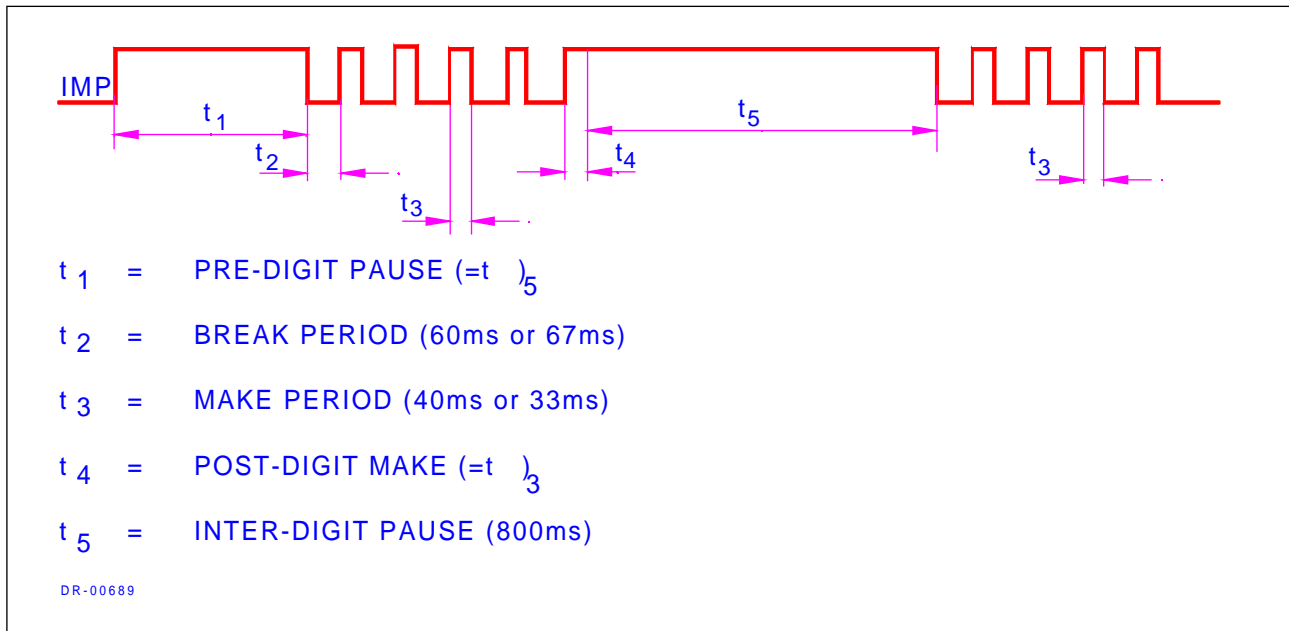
IMP

$t_1$

$t_2$

$t_3$

$t_4$

$t_5$

$t_3$

$t_1$ = PRE-DIGIT PAUSE (=$t_5$)

$t_2$ = BREAK PERIOD (60ms or 67ms)

$t_3$ = MAKE PERIOD (40ms or 33ms)

$t_4$ = POST-DIGIT MAKE (=$t_3$)

$t_5$ = INTER-DIGIT PAUSE (800ms)

DR-00689